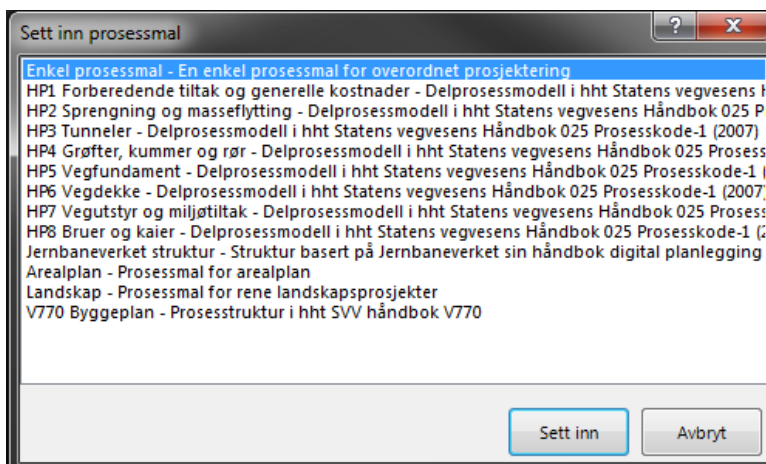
Sett inn prosessmal

?

Enkel prosessmal - En enkel prosessmal for overordnet prosjektering
HP1 Forberedende tiltak og generelle kostnader - Delprosessmodell i hht Statens vegvesens H
HP2 Sprengning og masseflytting - Delprosessmodell i hht Statens vegvesens Håndbok 025 P
HP3 Tunneler - Delprosessmodell i hht Statens vegvesens Håndbok 025 Prosesskode-1 (2007)
HP4 Grøfter, kummer og rør - Delprosessmodell i hht Statens vegvesens Håndbok 025 Prosess
HP5 Vegfundament - Delprosessmodell i hht Statens vegvesens Håndbok 025 Prosesskode-1 (
HP6 Vegdekke - Delprosessmodell i hht Statens vegvesens Håndbok 025 Prosesskode-1 (2007)
HP7 Vegutstyr og miljøtiltak - Delprosessmodell i hht Statens vegvesens Håndbok 025 Prosess
HP8 Bruer og kaier - Delprosessmodell i hht Statens vegvesens Håndbok 025 Prosesskode-1 (2
Jernbaneverket struktur - Struktur basert på Jernbaneverket sin håndbok digital planlegging
Arealplan - Prosessmal for arealplan
Landskap - Prosessmal for rene landskapsprosjekter
V770 Byggeplan - Prosesstruktur i hht SVV håndbok V770

Sett inn

Avbryt